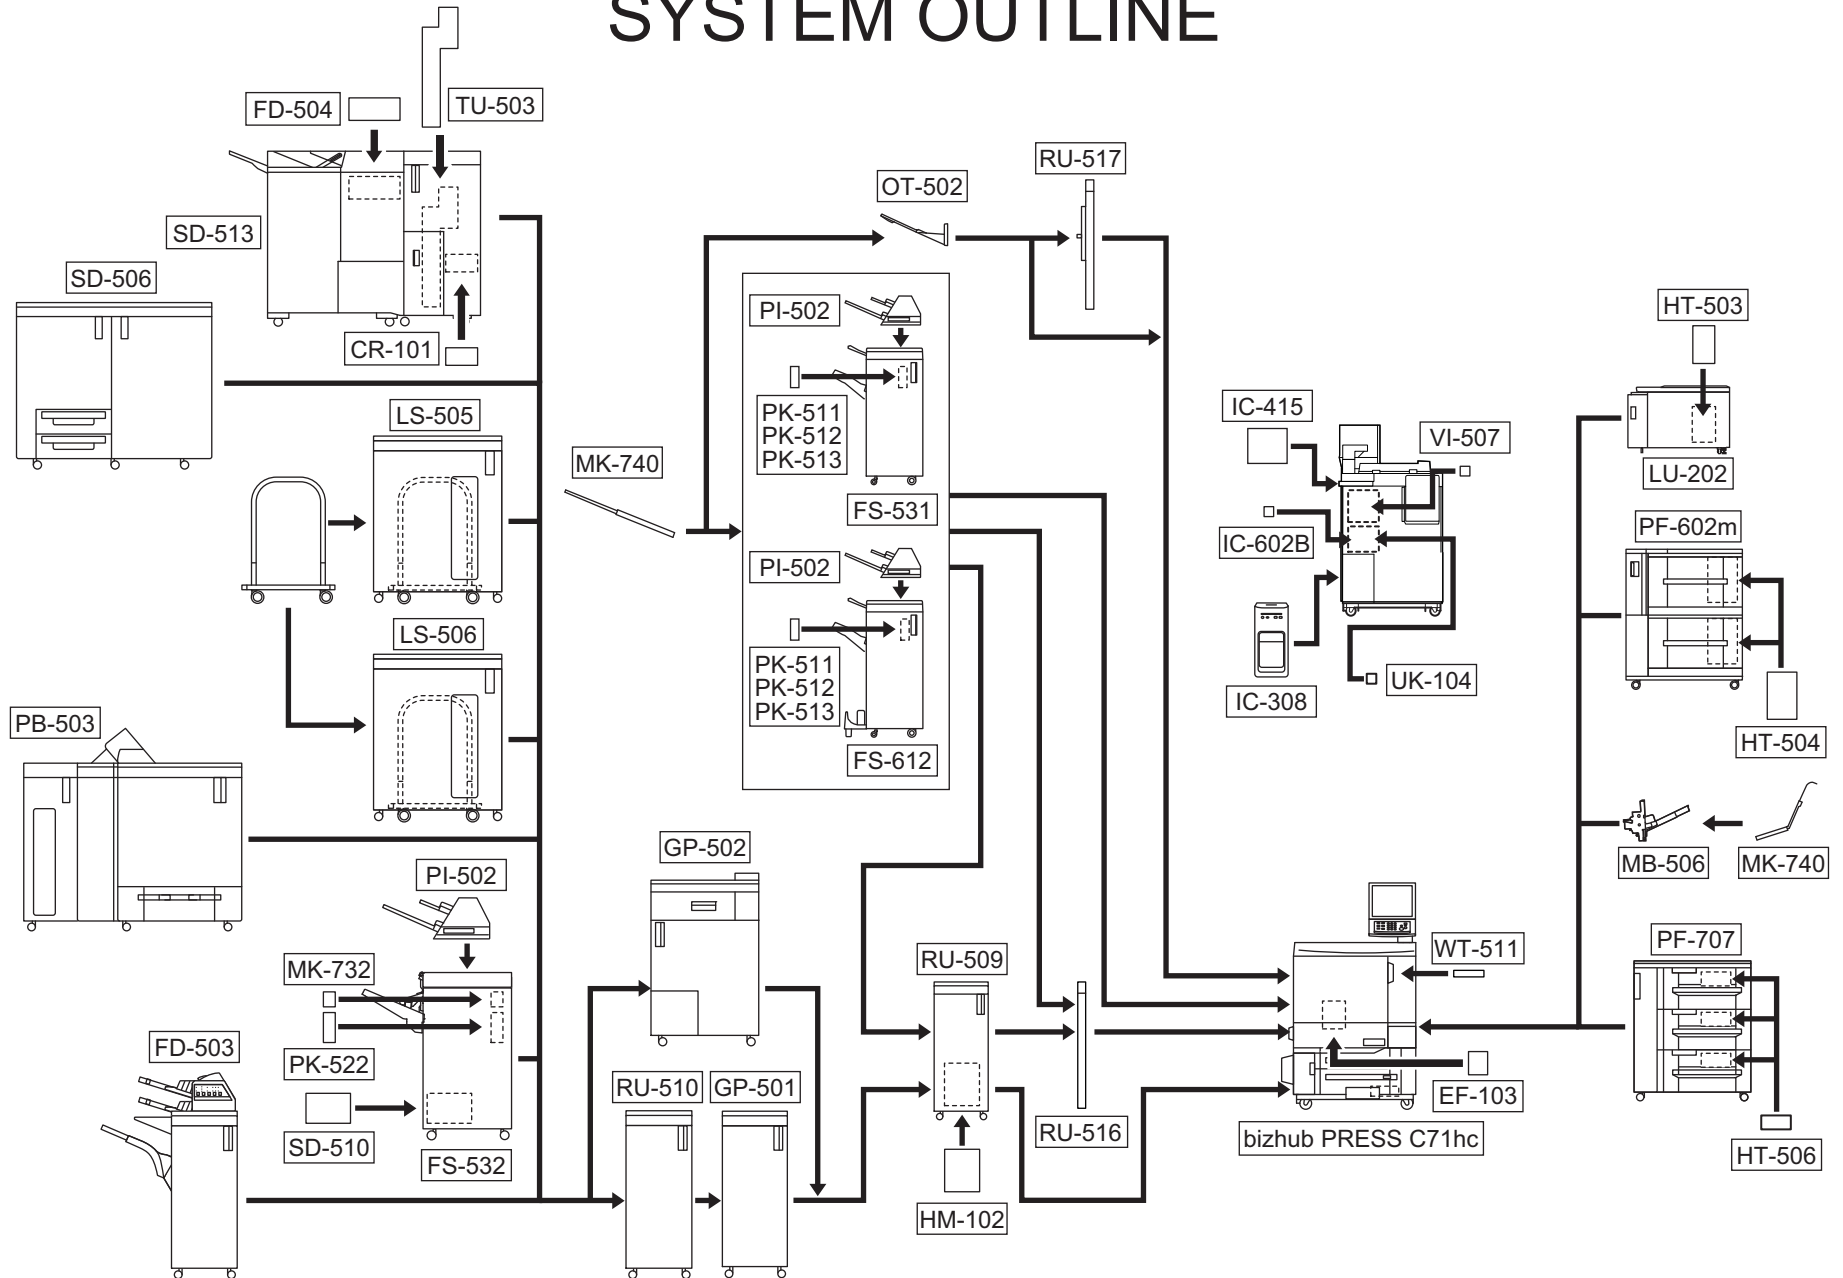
SYSTEM OUTLINE

FD-504
TU-503
SD-513
SD-506
CR-101
LS-505
LS-506
PB-503
PI-502
MK-732
PK-522
SD-510
FS-532
FD-503
MK-740
OT-502
RU-517
PI-502
PK-511
PK-512
PK-513
FS-531
PI-502
PK-511
PK-512
PK-513
FS-612
GP-502
RU-510
GP-501
RU-509
HM-102
RU-516
IC-415
VI-507
IC-602B
IC-308
UK-104
HT-503
LU-202
PF-602m
HT-504
MB-506
MK-740
PF-707
HT-506
WT-511
EF-103
bizhub PRESS C71hc